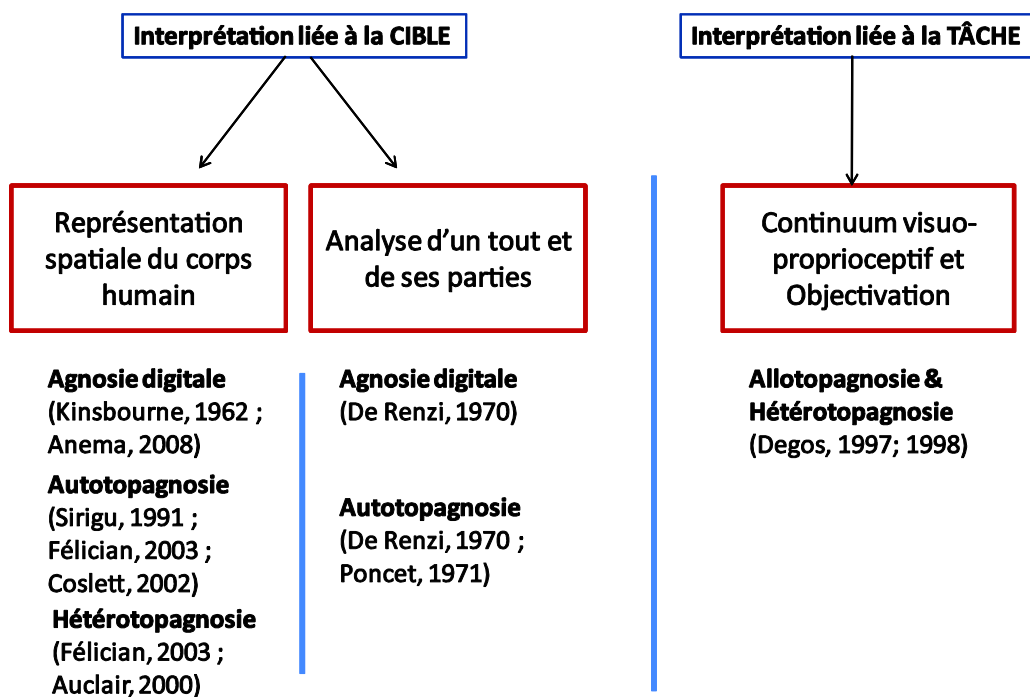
Interprétation liée à la CIBLE

Interprétation liée à la TÂCHE

Représentation spatiale du corps humain

Analyse d'un tout et de ses parties

Continuum visuo-proprioceptif et Objectivation

Agnosie digitale
(Kinsbourne, 1962 ; Anema, 2008)

Autotopagnosie
(Sirigu, 1991 ; Félician, 2003 ; Coslett, 2002)

Hétérotopagnosie
(Félician, 2003 ; Auclair, 2000)

Agnosie digitale
(De Renzi, 1970)

Autotopagnosie
(De Renzi, 1970 ; Poncet, 1971)

Allotopagnosie & Hétérotopagnosie
(Degos, 1997; 1998)